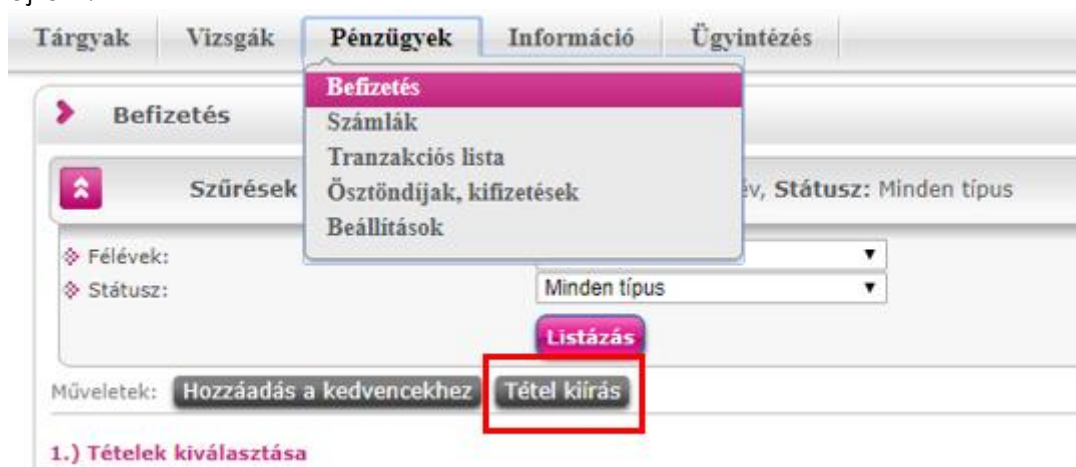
Tárgyak Vizsgák Pénzügyek Információ Ügyintézés

Befizetés
Számlák
Tranzakciós lista
Ösztöndíjak, kifizetések
Beállítások

Befizetés

Szűrések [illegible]év, Státusz: Minden típus

Félévek:
Státusz: Minden típus

Listázás

Műveletek: Hozzáadás a kedvencekhez Tétel kiírás

1.) Tételek kiválasztása